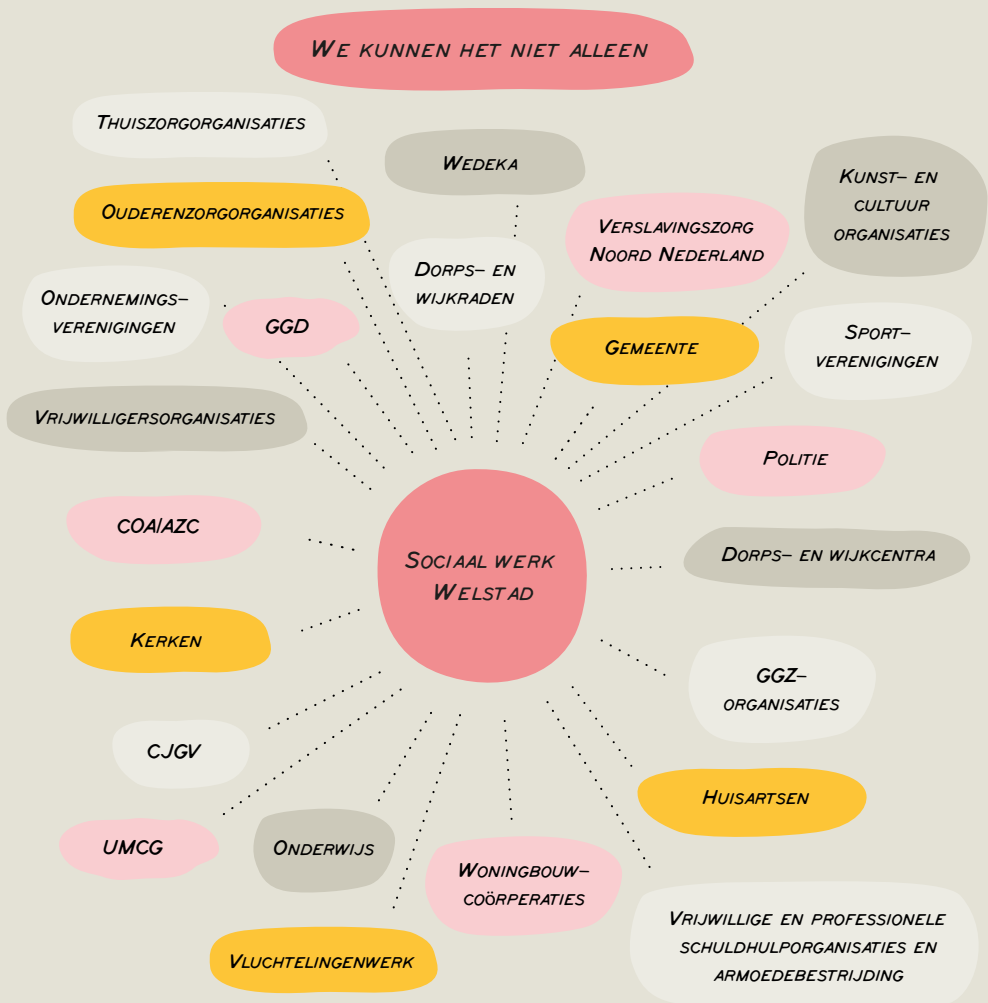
We kunnen het niet alleen

Thuiszorgorganisaties

Wedeka

Kunst- en cultuur organisaties

Ouderenzorgorganisaties

Verslavingszorg Noord Nederland

Dorps- en wijkraden

Ondernemings-verenigingen

GGD

Gemeente

Sport-verenigingen

Vrijwilligersorganisaties

Politie

COA/AZC

Sociaal werk Welstad

Dorps- en wijkcentra

Kerken

GGZ-organisaties

CJGV

Huisartsen

UMCG

Onderwijs

Woningbouw-coörperaties

Vrijwillige en professionele schuldhulporganisaties en armoedebestrijding

Vluchtelingenwerk